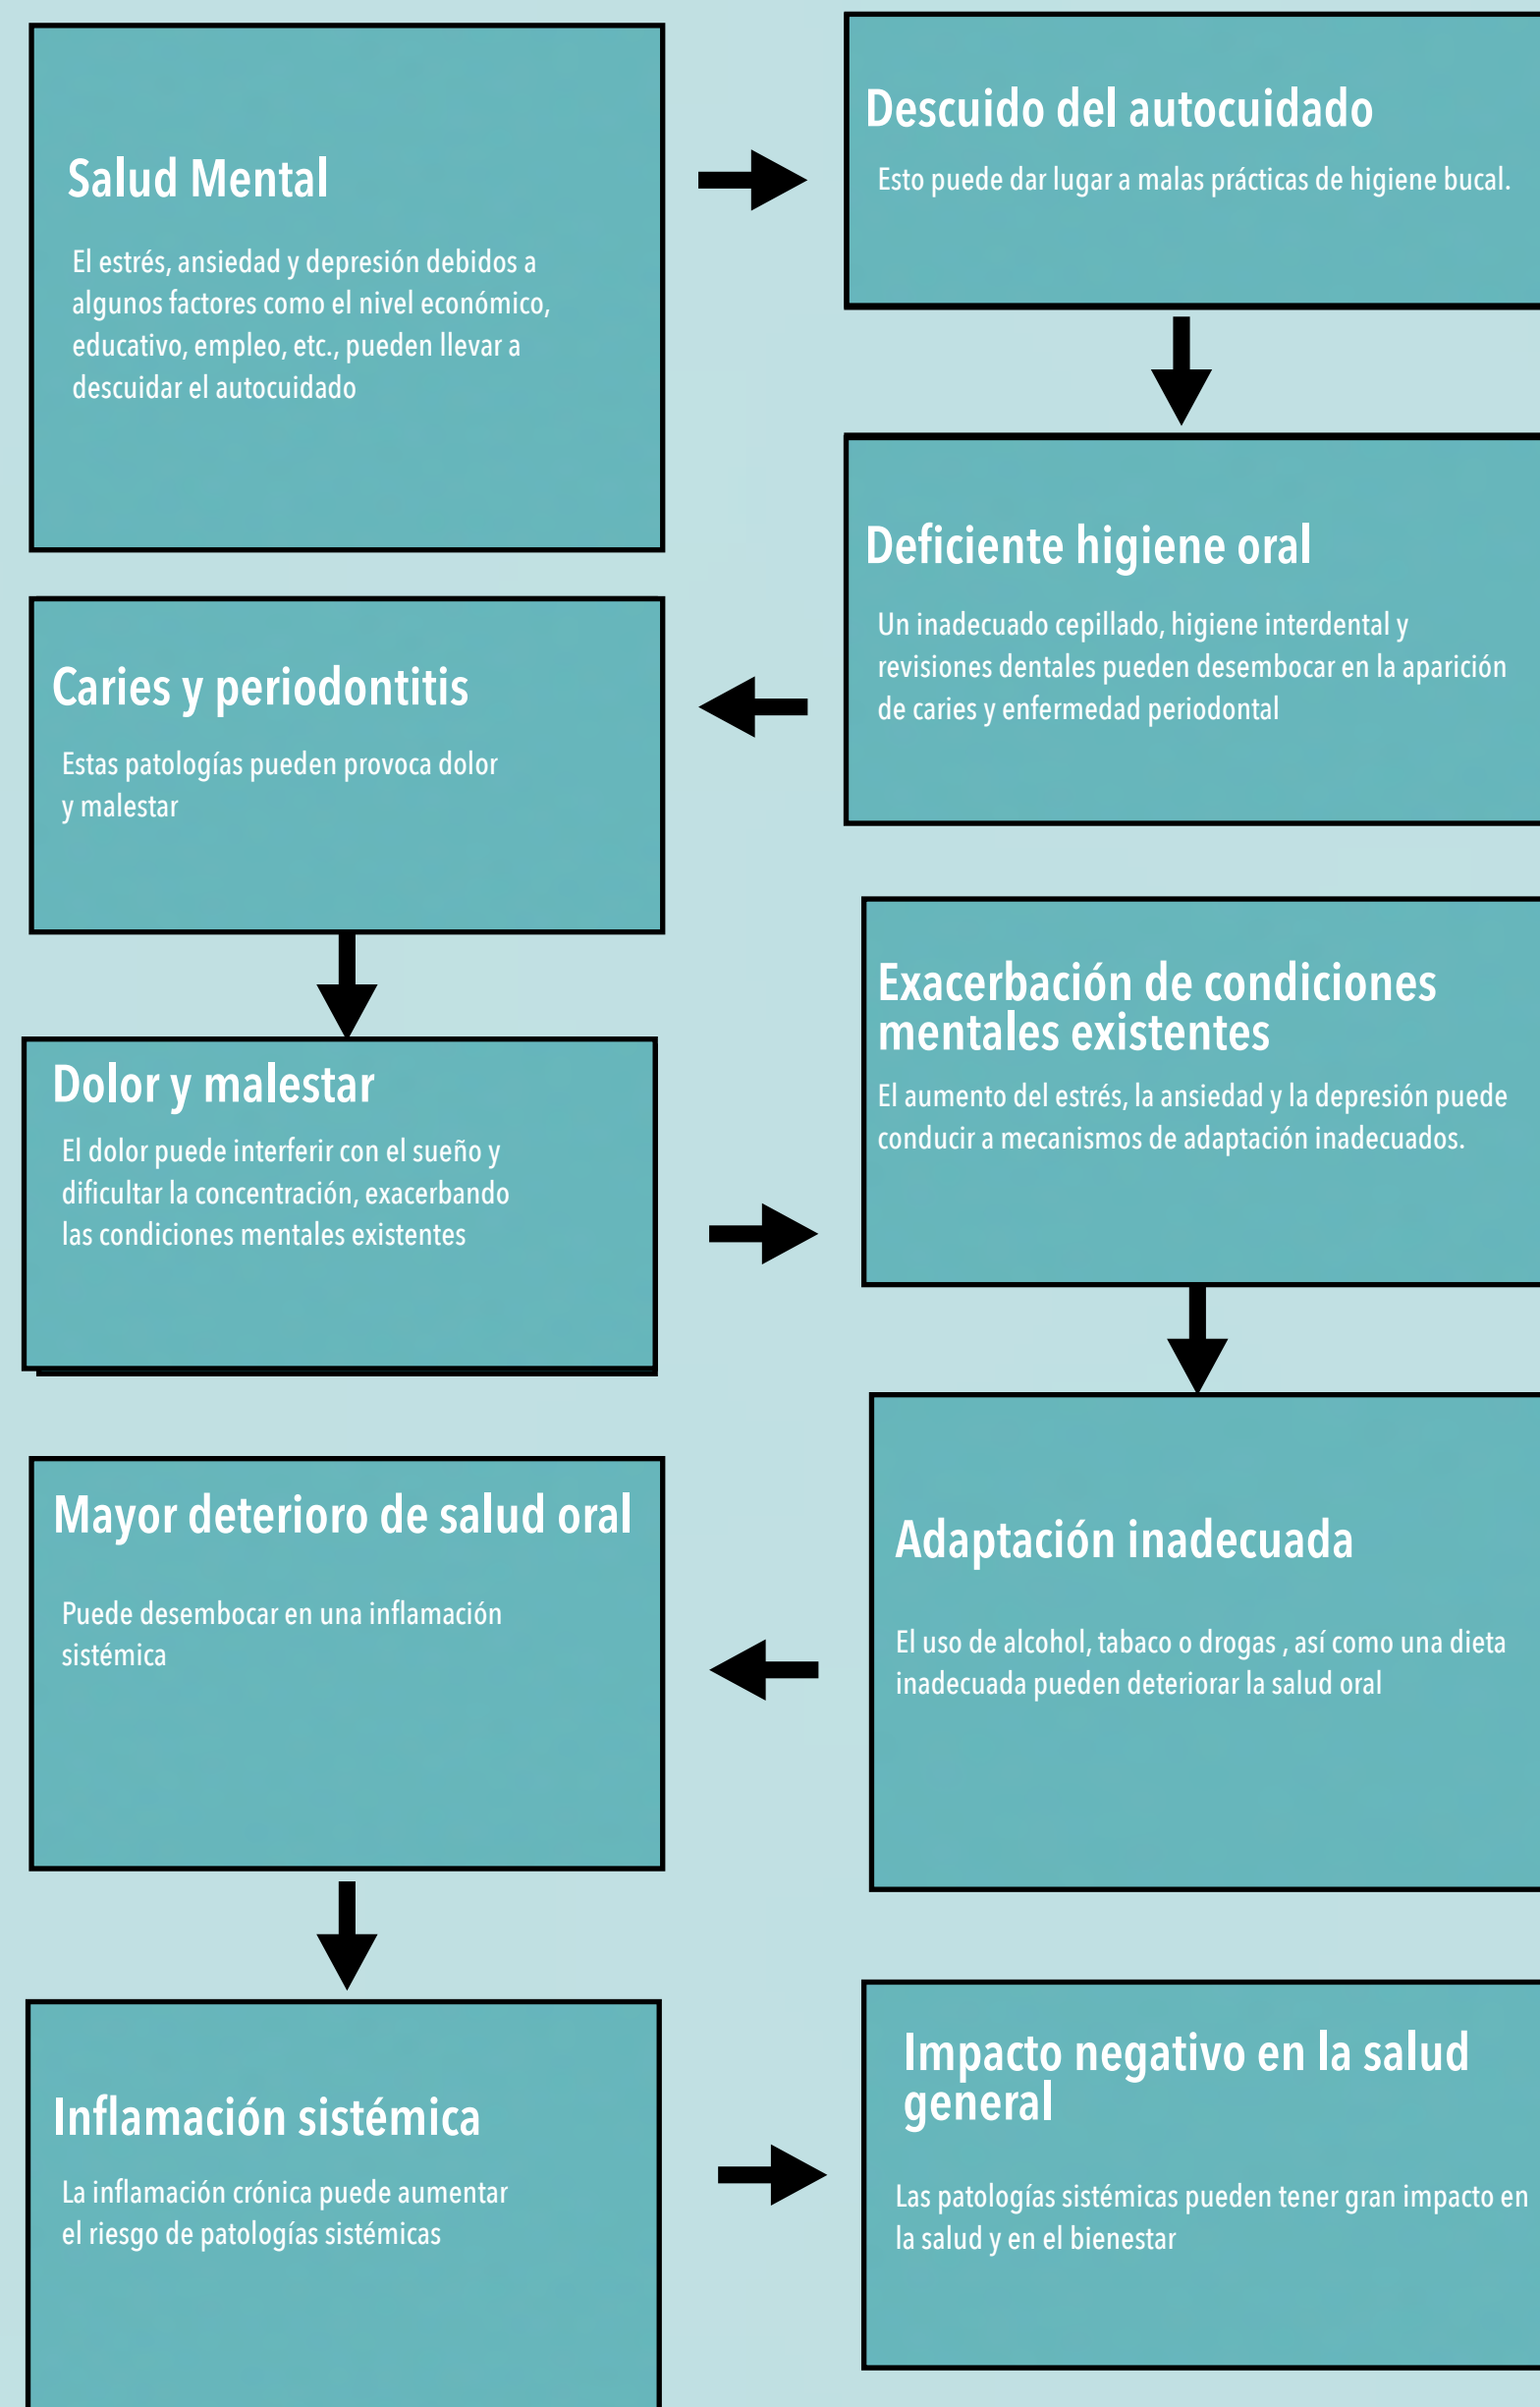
Salud Mental

El estrés, ansiedad y depresión debidos a algunos factores como el nivel económico, educativo, empleo, etc., pueden llevar a descuidar el autocuidado

Descuido del autocuidado

Esto puede dar lugar a malas prácticas de higiene bucal.

Deficiente higiene oral

Un inadecuado cepillado, higiene interdental y revisiones dentales pueden desembocar en la aparición de caries y enfermedad periodontal

Caries y periodontitis

Estas patologías pueden provoca dolor y malestar

Dolor y malestar

El dolor puede interferir con el sueño y dificultar la concentración, exacerbando las condiciones mentales existentes

Exacerbación de condiciones mentales existentes

El aumento del estrés, la ansiedad y la depresión puede conducir a mecanismos de adaptación inadecuados.

Adaptación inadecuada

El uso de alcohol, tabaco o drogas , así como una dieta inadecuada pueden deteriorar la salud oral

Mayor deterioro de salud oral

Puede desembocar en una inflamación sistémica

Inflamación sistémica

La inflamación crónica puede aumentar el riesgo de patologías sistémicas

Impacto negativo en la salud general

Las patologías sistémicas pueden tener gran impacto en la salud y en el bienestar